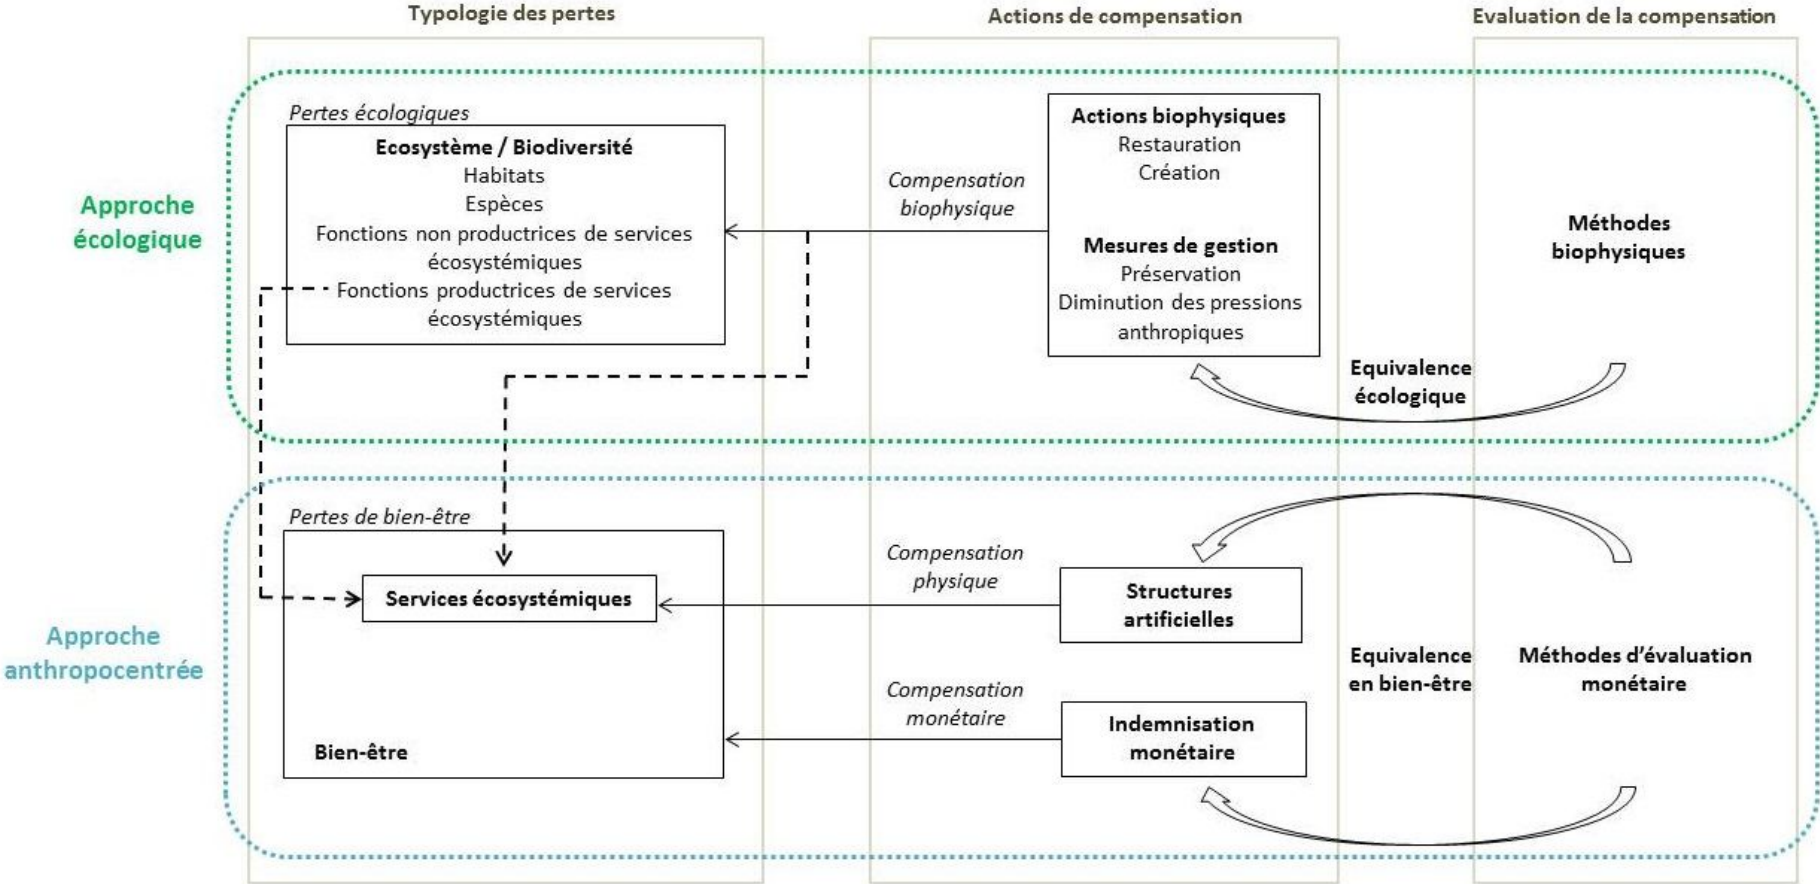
Typologie des pertes

Actions de compensation

Evaluation de la compensation

Approche écologique

Pertes écologiques

Ecosystème / Biodiversité
Habitats
Espèces
Fonctions non productrices de services écosystémiques
Fonctions productrices de services écosystémiques

Compensation biophysique

Actions biophysiques
Restauration
Création

Mesures de gestion
Préservation
Diminution des pressions anthropiques

Méthodes biophysiques

Equivalence écologique

Approche anthropocentrée

Pertes de bien-être

Services écosystémiques

Bien-être

Compensation physique

Structures artificielles

Compensation monétaire

Indemnisation monétaire

Equivalence en bien-être

Méthodes d'évaluation monétaire